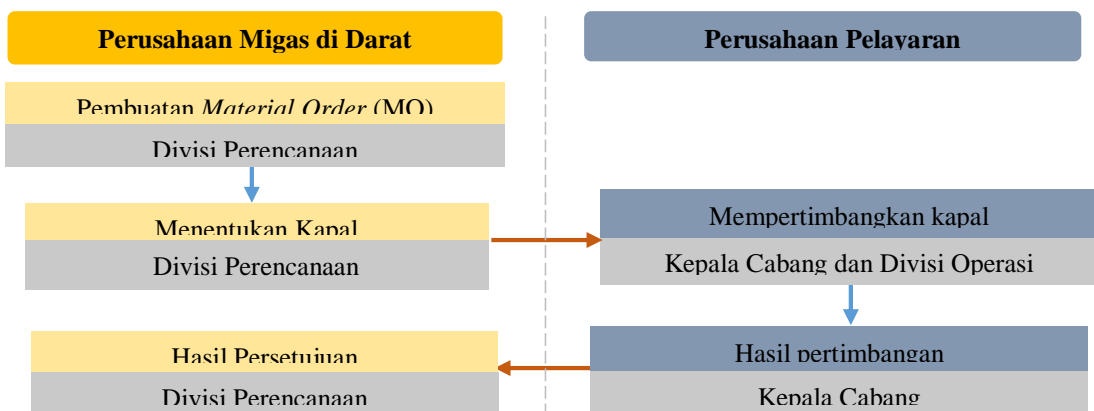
Perusahaan Migas di Darat

Perusahaan Pelayaran

Pembuatan *Material Order* (MO)

Divisi Perencanaan

Menentukan Kapal

Divisi Perencanaan

Mempertimbangkan kapal

Kepala Cabang dan Divisi Operasi

Hasil Persetujuan

Divisi Perencanaan

Hasil pertimbangan

Kepala Cabang